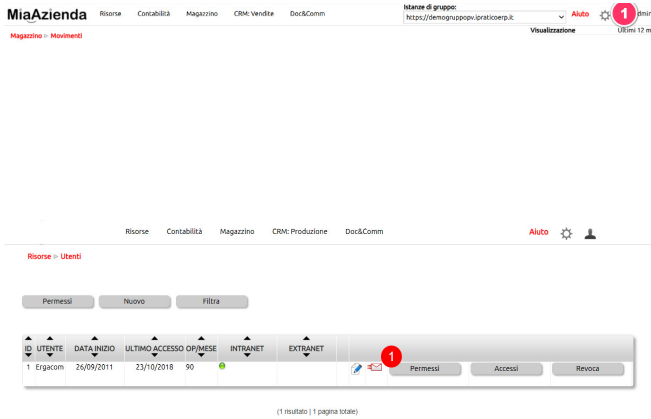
MiaAzienda Risorse Contabilità Magazzino CRM: Vendite Doc&Comm

Istanze di gruppo:
https://demogruppopv.ipraticoerp.it
Aiuto 1 dmir

Magazzino » Movimenti

Visualizzazione Ultimi 12 m

Risorse Contabilità Magazzino CRM: Produzione Doc&Comm Aiuto

Risorse » Utenti

Permessi Nuovo Filtra

| ID | UTENTE | DATA INIZIO | ULTIMO ACCESSO | OP/MESE | INTRANET | EXTRANET | | |
|---|---|---|---|---|---|---|---|---|
| 1 | Ergacom | 26/09/2011 | 23/10/2018 | 90 | | | 1 | Permessi Accessi Revoca |

(1 risultato | 1 pagina totale)